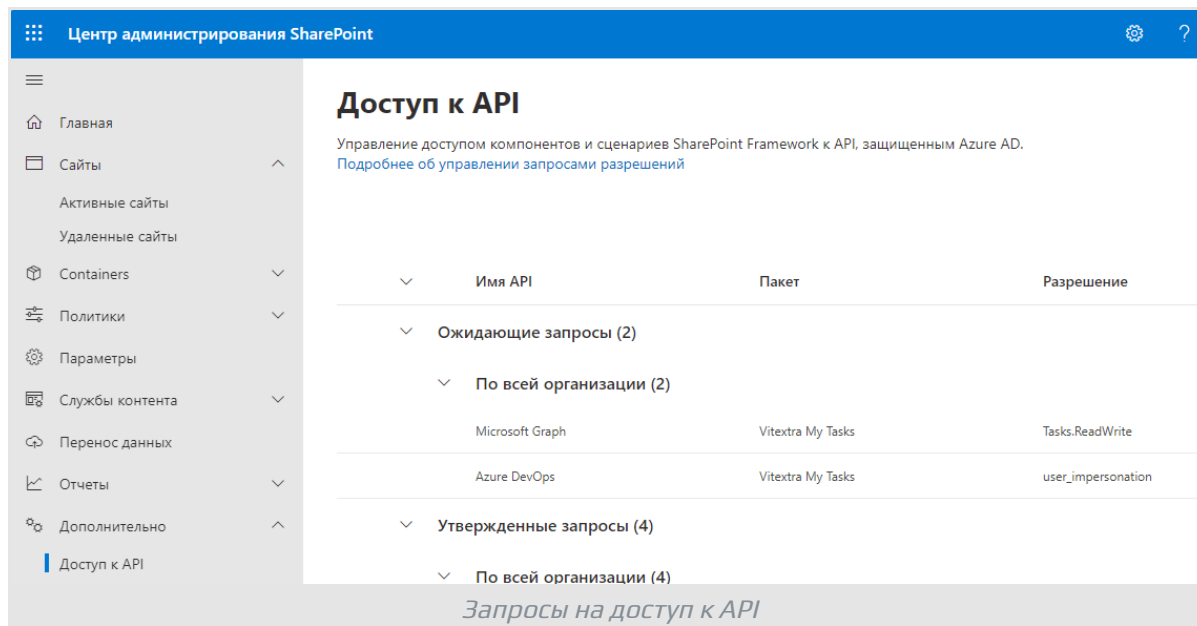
Центр администрирования SharePoint

?

Главная

Сайты

Активные сайты

Удаленные сайты

Containers

Политики

Параметры

Службы контента

Перенос данных

Отчеты

Дополнительно

Доступ к API

Доступ к API

Управление доступом компонентов и сценариев SharePoint Framework к API, защищенным Azure AD.
Подробнее об управлении запросами разрешений

| Имя API | Пакет | Разрешение |
|---|---|---|
| Ожидающие запросы (2) | | |
| По всей организации (2) | | |
| Microsoft Graph | Vitextra My Tasks | Tasks.ReadWrite |
| Azure DevOps | Vitextra My Tasks | user_impersonation |
| Утвержденные запросы (4) | | |
| По всей организации (4) | | |

Запросы на доступ к API